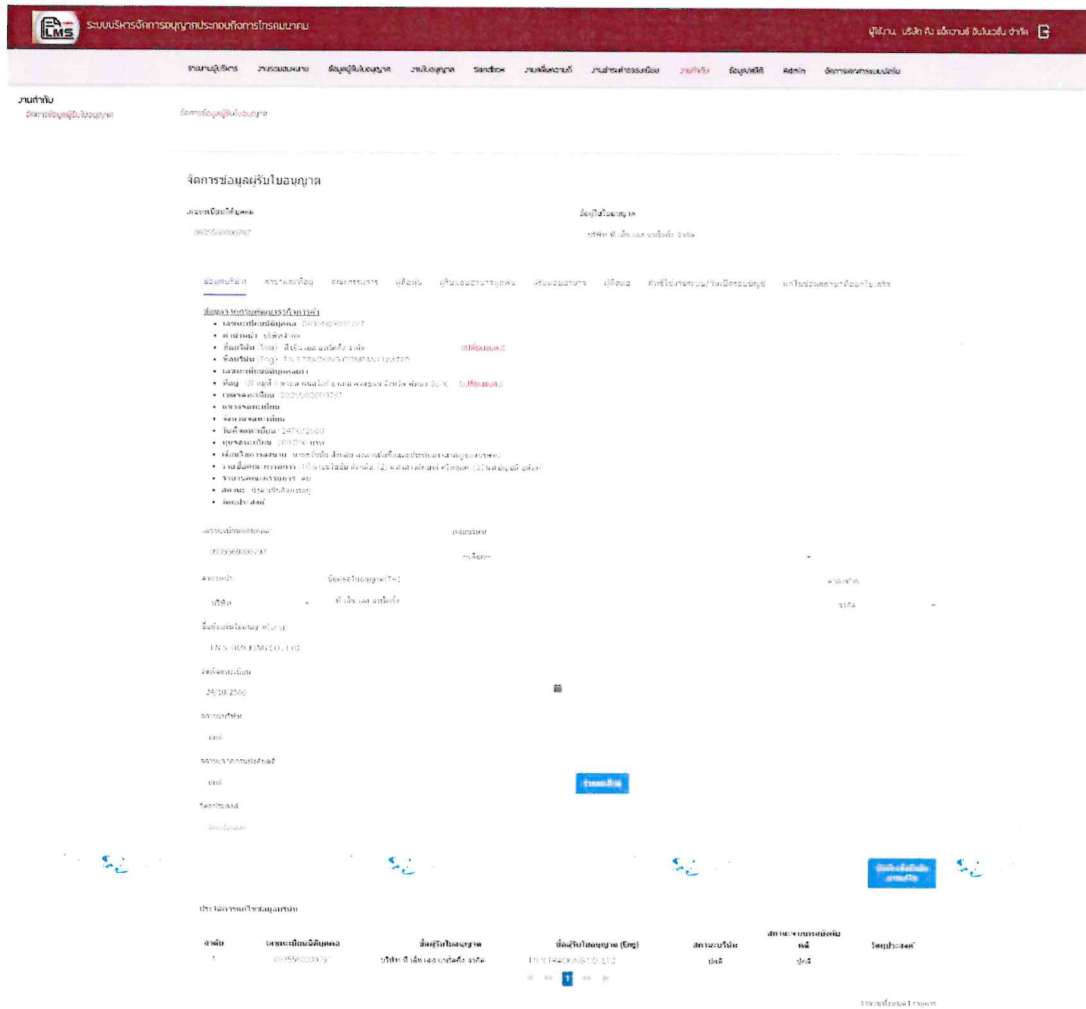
LMS ระบบบริหารจัดการอนุญาตประกอบกิจการโทรคมนาคม

ผู้ใช้งาน บริษัท ทีเอ็น เอ็ดวานซ์ อินโนเวชั่น จำกัด

รายงานผู้บริหาร งานรอเสนอ ข้อมูลผู้รับใบอนุญาต งานใบอนุญาต Sandbox งานติดตามหนี้ งานค่าธรรมเนียม งานกำกับ ข้อมูลสถิติ Admin จัดการสถานะแบบฟอร์ม

งานกำกับ
จัดการข้อมูลผู้รับใบอนุญาต

จัดการข้อมูลผู้รับใบอนุญาต

จัดการข้อมูลผู้รับใบอนุญาต

เลขทะเบียนนิติบุคคล
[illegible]

ชื่อผู้รับใบอนุญาต
บริษัท ทีเอ็น เอส เทรดดิ้ง จำกัด

ข้อมูลนิติบุคคล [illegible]

ข้อมูลจากกรมพัฒนาธุรกิจการค้า
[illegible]

เลขทะเบียนนิติบุคคล
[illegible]

คำนำหน้า
บริษัท

ชื่อผู้รับใบอนุญาต(TH)
ทีเอ็น เอส เทรดดิ้ง

จำกัด

ชื่อผู้รับใบอนุญาต(EN)
TN S TRADING CO., LTD.

วันจดทะเบียน
24/10/2560

ทุนจดทะเบียน
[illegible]

บันทึก

บันทึกเปลี่ยนแปลงข้อมูล

ประวัติการแก้ไขข้อมูลผู้รับใบอนุญาต

| ลำดับ | เลขทะเบียนนิติบุคคล | ชื่อผู้รับใบอนุญาต | ชื่อผู้รับใบอนุญาต (Eng) | สถานะบริษัท | สถานะการตรวจสอบหนี้ | วัตถุประสงค์ |
|---|---|---|---|---|---|---|
| 1 | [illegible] | บริษัท ทีเอ็น เอส เทรดดิ้ง จำกัด | TN S TRADING CO., LTD. | ปกติ | ปกติ | |

1

รายการทั้งหมด 1 รายการ